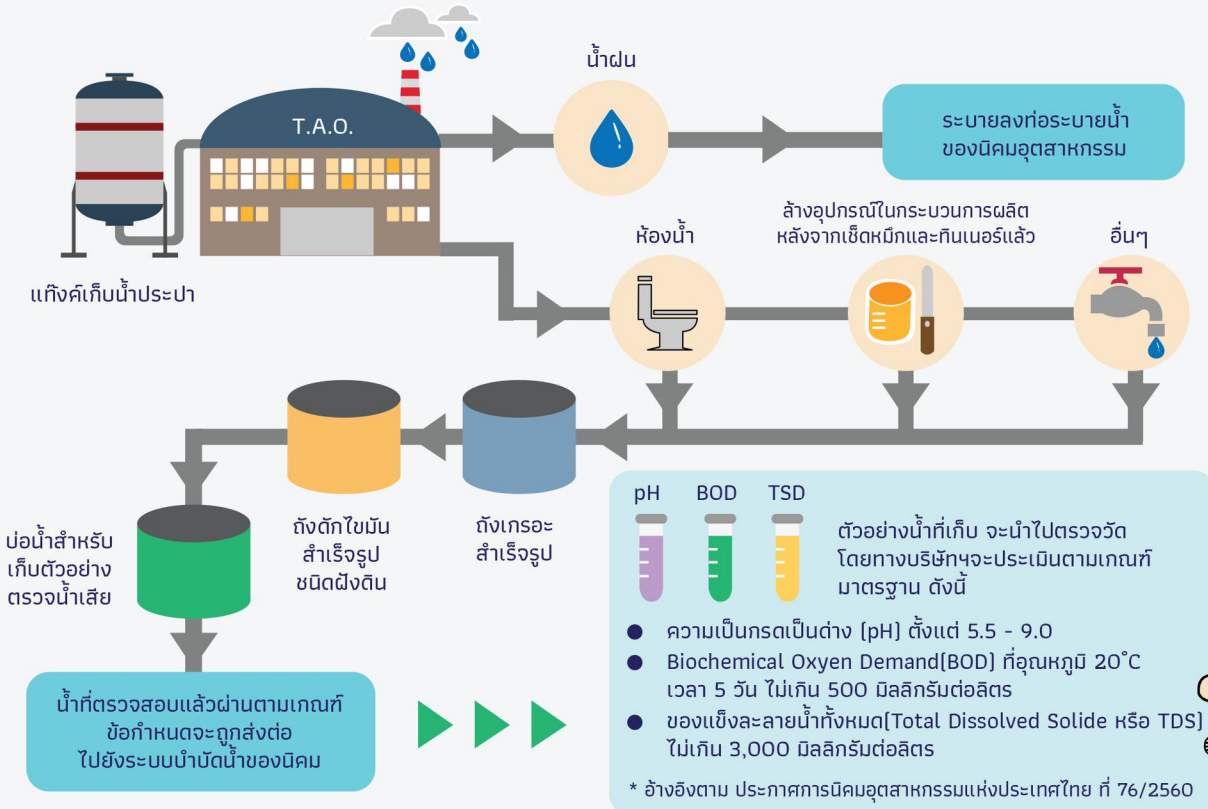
T.A.O.

แท็งค์เก็บน้ำประปา

น้ำฝน

ระบายลงท่อระบายน้ำของนิคมอุตสาหกรรม

ห้องน้ำ

ล้างอุปกรณ์ในกระบวนการผลิต หลังจากเช็ดหมึกและทินเนอร์แล้ว

อื่นๆ

ถังดักไขมันสำเร็จรูปชนิดฝังดิน

ถังเกรอะสำเร็จรูป

บ่อน้ำสำหรับเก็บตัวอย่างตรวจน้ำเสีย

pH BOD TSD

ตัวอย่างน้ำที่เก็บ จะนำไปตรวจวัด โดยทางบริษัทฯจะประเมินตามเกณฑ์มาตรฐาน ดังนี้

● ความเป็นกรดเป็นด่าง (pH) ตั้งแต่ 5.5 - 9.0

● Biochemical Oxyen Demand(BOD) ที่อุณหภูมิ 20˚C เวลา 5 วัน ไม่เกิน 500 มิลลิกรัมต่อลิตร

● ของแข็งละลายน้ำทั้งหมด(Total Dissolved Solide หรือ TDS) ไม่เกิน 3,000 มิลลิกรัมต่อลิตร

น้ำที่ตรวจสอบแล้วผ่านตามเกณฑ์ข้อกำหนดจะถูกส่งต่อไปยังระบบบำบัดน้ำของนิคม

* อ้างอิงตาม ประกาศการนิคมอุตสาหกรรมแห่งประเทศไทย ที่ 76/2560